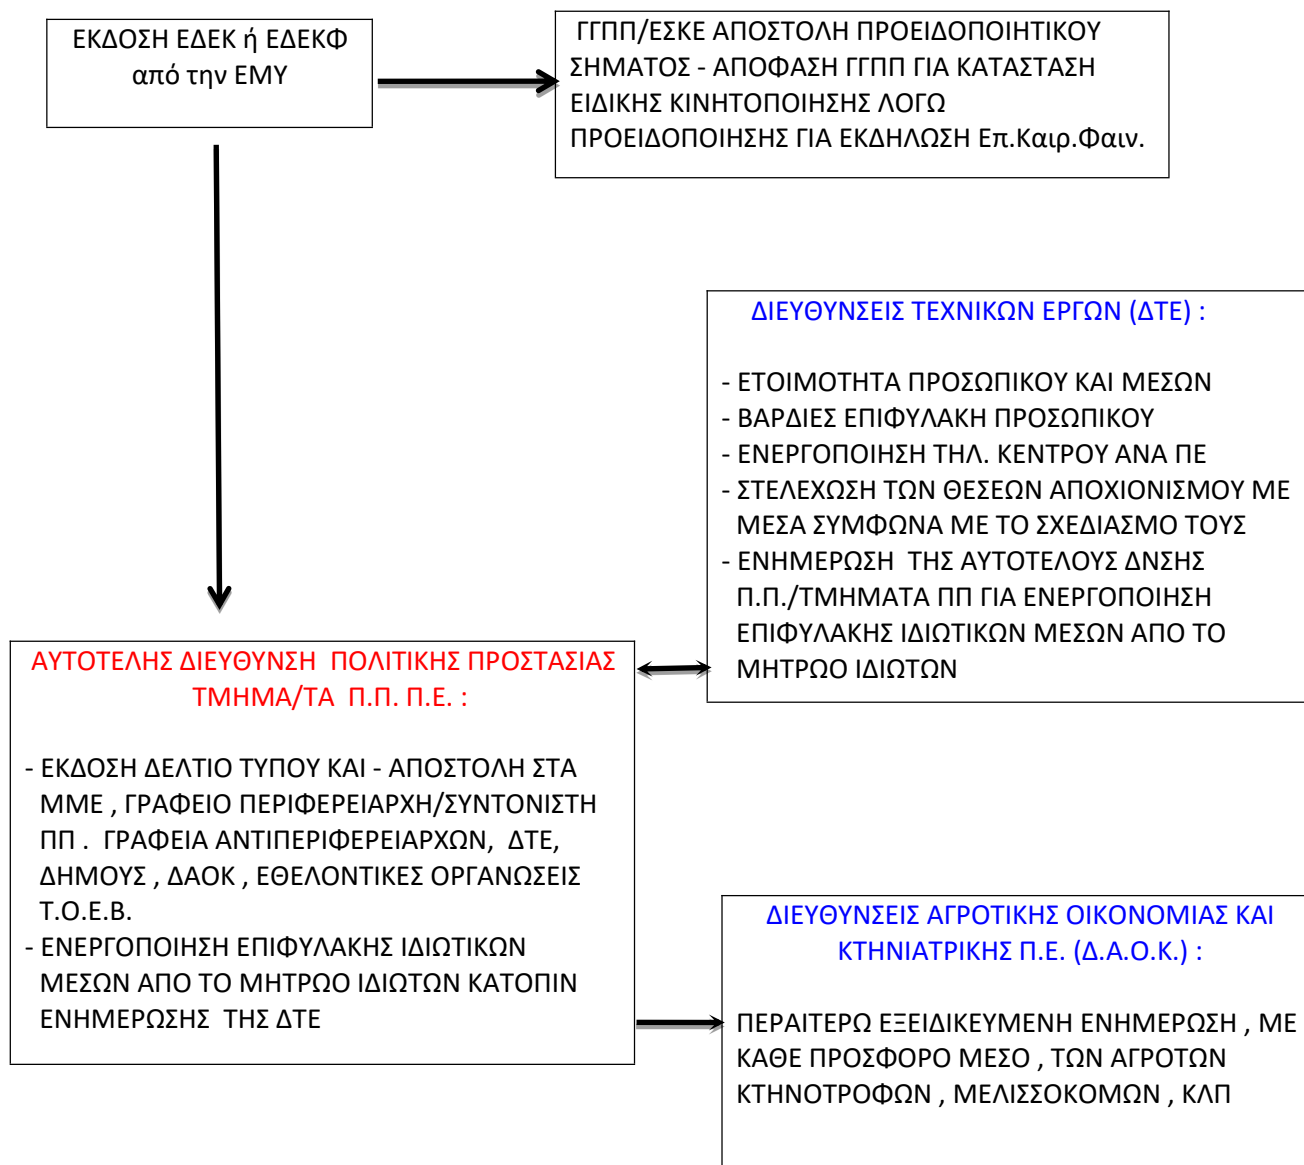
ΕΚΔΟΣΗ ΕΔΕΚ ή ΕΔΕΚΦ από την ΕΜΥ

ΓΓΠΠ/ΕΣΚΕ ΑΠΟΣΤΟΛΗ ΠΡΟΕΙΔΟΠΟΙΗΤΙΚΟΥ ΣΗΜΑΤΟΣ - ΑΠΟΦΑΣΗ ΓΓΠΠ ΓΙΑ ΚΑΤΑΣΤΑΣΗ ΕΙΔΙΚΗΣ ΚΙΝΗΤΟΠΟΙΗΣΗΣ ΛΟΓΩ ΠΡΟΕΙΔΟΠΟΙΗΣΗΣ ΓΙΑ ΕΚΔΗΛΩΣΗ Επ.Καιρ.Φαιν.

ΔΙΕΥΘΥΝΣΕΙΣ ΤΕΧΝΙΚΩΝ ΕΡΓΩΝ (ΔΤΕ) :

- ΕΤΟΙΜΟΤΗΤΑ ΠΡΟΣΩΠΙΚΟΥ ΚΑΙ ΜΕΣΩΝ
- ΒΑΡΔΙΕΣ ΕΠΙΦΥΛΑΚΗ ΠΡΟΣΩΠΙΚΟΥ
- ΕΝΕΡΓΟΠΟΙΗΣΗ ΤΗΛ. ΚΕΝΤΡΟΥ ΑΝΑ ΠΕ
- ΣΤΕΛΕΧΩΣΗ ΤΩΝ ΘΕΣΕΩΝ ΑΠΟΧΙΟΝΙΣΜΟΥ ΜΕ ΜΕΣΑ ΣΥΜΦΩΝΑ ΜΕ ΤΟ ΣΧΕΔΙΑΣΜΟ ΤΟΥΣ
- ΕΝΗΜΕΡΩΣΗ ΤΗΣ ΑΥΤΟΤΕΛΟΥΣ ΔΝΣΗΣ Π.Π./ΤΜΗΜΑΤΑ ΠΠ ΓΙΑ ΕΝΕΡΓΟΠΟΙΗΣΗ ΕΠΙΦΥΛΑΚΗΣ ΙΔΙΩΤΙΚΩΝ ΜΕΣΩΝ ΑΠΟ ΤΟ ΜΗΤΡΩΟ ΙΔΙΩΤΩΝ

ΑΥΤΟΤΕΛΗΣ ΔΙΕΥΘΥΝΣΗ ΠΟΛΙΤΙΚΗΣ ΠΡΟΣΤΑΣΙΑΣ ΤΜΗΜΑ/ΤΑ Π.Π. Π.Ε. :

- ΕΚΔΟΣΗ ΔΕΛΤΙΟ ΤΥΠΟΥ ΚΑΙ - ΑΠΟΣΤΟΛΗ ΣΤΑ ΜΜΕ , ΓΡΑΦΕΙΟ ΠΕΡΙΦΕΡΕΙΑΡΧΗ/ΣΥΝΤΟΝΙΣΤΗ ΠΠ . ΓΡΑΦΕΙΑ ΑΝΤΙΠΕΡΙΦΕΡΕΙΑΡΧΩΝ, ΔΤΕ, ΔΗΜΟΥΣ , ΔΑΟΚ , ΕΘΕΛΟΝΤΙΚΕΣ ΟΡΓΑΝΩΣΕΙΣ Τ.Ο.Ε.Β.
- ΕΝΕΡΓΟΠΟΙΗΣΗ ΕΠΙΦΥΛΑΚΗΣ ΙΔΙΩΤΙΚΩΝ ΜΕΣΩΝ ΑΠΟ ΤΟ ΜΗΤΡΩΟ ΙΔΙΩΤΩΝ ΚΑΤΟΠΙΝ ΕΝΗΜΕΡΩΣΗΣ ΤΗΣ ΔΤΕ

ΔΙΕΥΘΥΝΣΕΙΣ ΑΓΡΟΤΙΚΗΣ ΟΙΚΟΝΟΜΙΑΣ ΚΑΙ ΚΤΗΝΙΑΤΡΙΚΗΣ Π.Ε. (Δ.Α.Ο.Κ.) :

ΠΕΡΑΙΤΕΡΩ ΕΞΕΙΔΙΚΕΥΜΕΝΗ ΕΝΗΜΕΡΩΣΗ , ΜΕ ΚΑΘΕ ΠΡΟΣΦΟΡΟ ΜΕΣΟ , ΤΩΝ ΑΓΡΟΤΩΝ ΚΤΗΝΟΤΡΟΦΩΝ , ΜΕΛΙΣΣΟΚΟΜΩΝ , ΚΛΠ